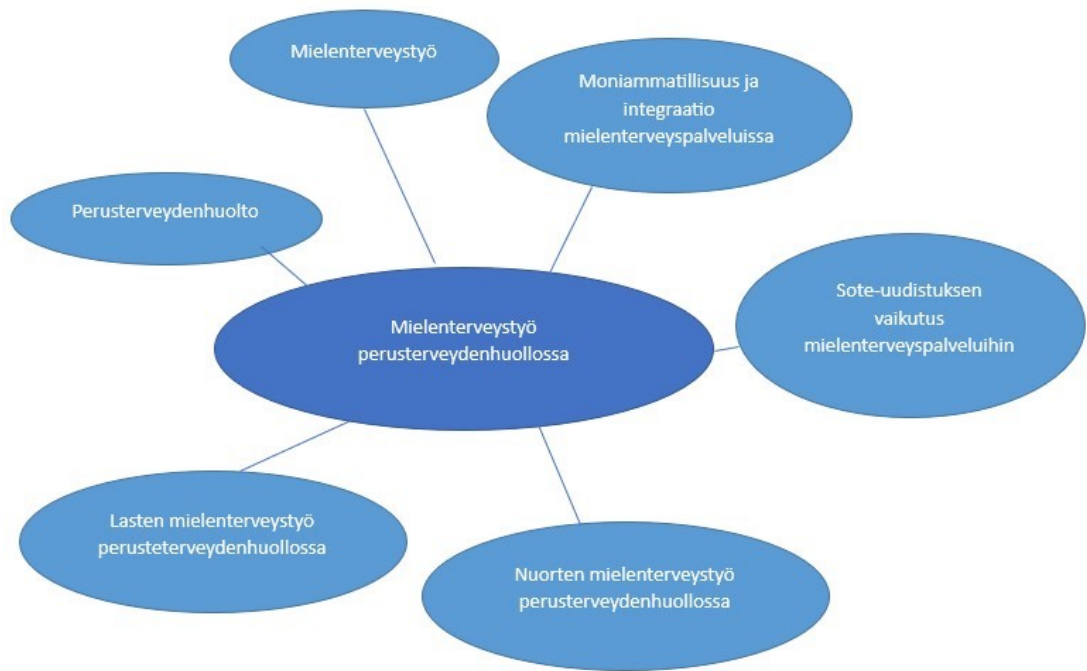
Mielenterveystyö

Moniammatillisuus ja integraatio mielenterveyspalveluissa

Perusterveydenhuolto

Mielenterveystyö perusterveydenhuollossa

Sote-uudistuksen vaikutus mielenterveyspalveluihin

Lasten mielenterveystyö perusteterveydenhuollossa

Nuorten mielenterveystyö perusterveydenhuollossa